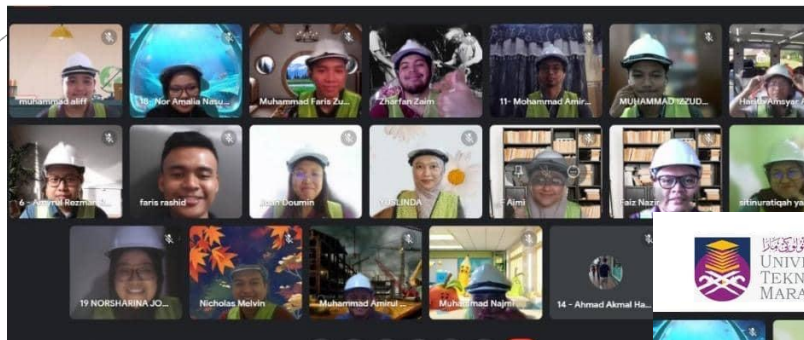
muhammad aliff
18- Nor Amalia Nasu...
Muhammad Faris Zu...
Zharfan Zaim
11- Mohammad Amir...
MUHAMMAD 'IZUD...
Hanis Amsyar...
6 - Amirul Rezman...
faris rashid
Joan Doumin
ROSLINDA
Ajmi
Faiz Nazir
sitinuratiqah ya...
19 NORSHARINA JO...
Nicholas Melvin
Muhammad Amirul...
Muhammad Najmi...
14 - Ahmad Akmal Ha...
UNIV
TEKN
MARA